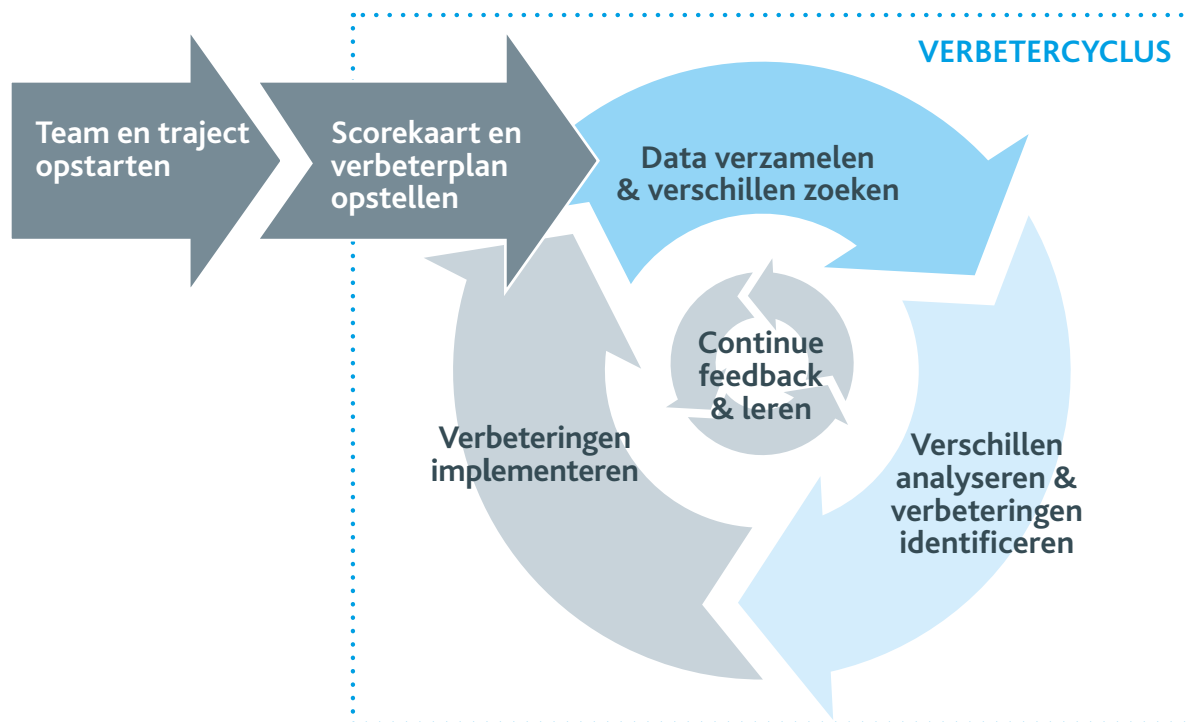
VERBETERCYCLUS

Team en traject opstarten

Scorekaart en verbeterplan opstellen

Data verzamelen & verschillen zoeken

Continue feedback & leren

Verschillen analyseren & verbeteringen identificeren

Verbeteringen implementeren